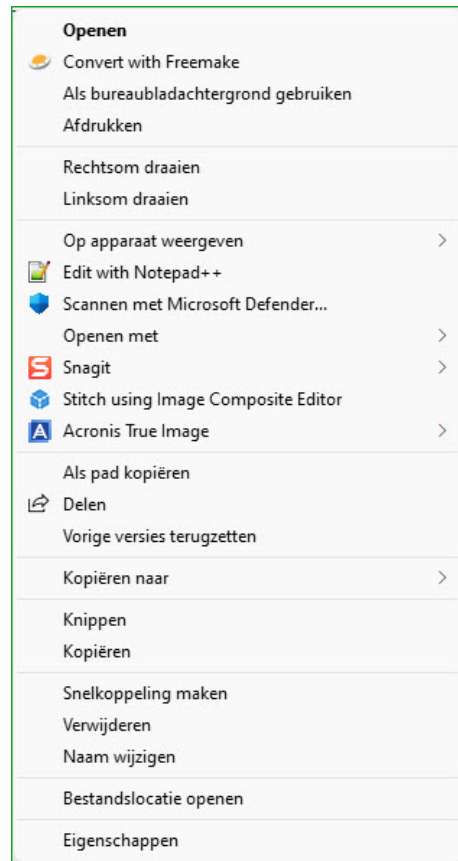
Openen
Convert with Freemake
Als bureaubladachtergrond gebruiken
Afdrukken

Rechtsom draaien
Linksom draaien

Op apparaat weergeven
Edit with Notepad++
Scannen met Microsoft Defender...
Openen met
Snagit
Stitch using Image Composite Editor
Acronis True Image

Als pad kopiëren
Delen
Vorige versies terugzetten

Kopiëren naar

Knippen
Kopiëren

Snelkoppeling maken
Verwijderen
Naam wijzigen

Bestandslocatie openen

Eigenschappen